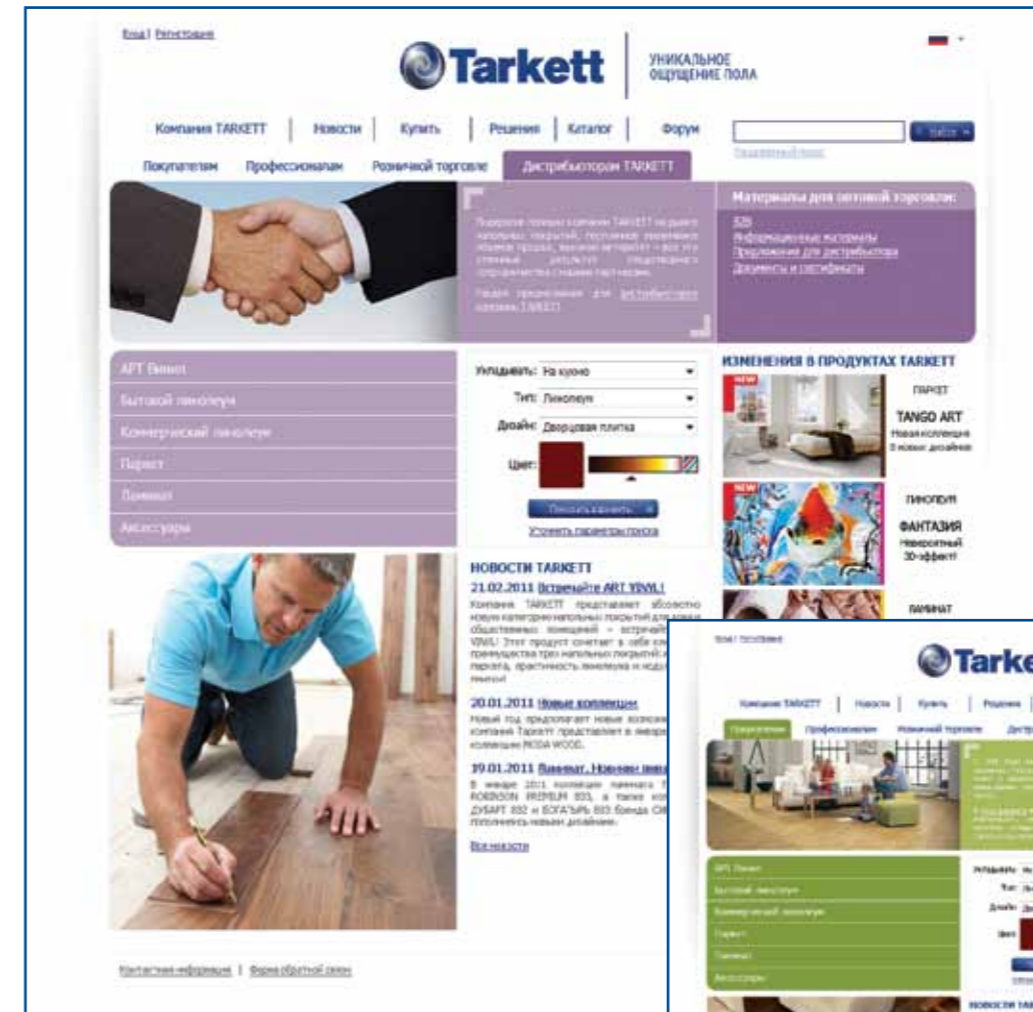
Вход | Регистрация

Tarkett

УНИКАЛЬНОЕ ОЩУЩЕНИЕ ПОЛА

Компания TARKETT | Новости | Купить | Решения | Каталог | Форум

Найти

Расширенный поиск

Покупателям Профессионалам Розничной торговле Дистрибьюторам TARKETT

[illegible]

Материалы для оптовой торговли:

B2B
Информационные материалы
Предложение для дистрибьютора
Документы и сертификаты

АРТ Винил
Бытовой линолеум
Коммерческий линолеум
Паркет
Ламинат
Аксессуары

Укладывать: На кухню
Тип: Линолеум
Дизайн: Дворцовая плитка
Цвет:

Показать варианты
Уточнить параметры поиска

ИЗМЕНЕНИЯ В ПРОДУКТАХ TARKETT

NEW
ПАРКЕТ
TANGO ART
Новая коллекция 8 новых дизайнов

NEW
ЛИНОЛЕУМ
ФАНТАЗИЯ
Невероятный 3D-эффект!

ЛАМИНАТ

НОВОСТИ TARKETT

21.02.2011 Встречайте ART VINYL!
Компания TARKETT представляет абсолютно новую категорию напольных покрытий для домов и общественных помещений – встречайте ART VINYL! Этот продукт сочетает в себе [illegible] преимущества трех напольных покрытий: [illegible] паркета, практичность линолеума и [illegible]

20.01.2011 Новые коллекции
Новый год предполагает новые коллекции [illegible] компания Tarkett представляет в январе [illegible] коллекции MODA WOOD.

19.01.2011 Ламинат. Новинки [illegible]
В январе 2011 коллекции ламината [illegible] ROBINSON PREMIUM 833, а также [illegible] ДУБАРТ 832 и БОГАТЫРЬ 833 бренда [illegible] пополнились новыми дизайнами.

Все новости

Контактная информация | Форма обратной связи

Вход | Регистрация
Tarke
Компания TARKETT | Новости | Купить | Решения
Покупателям Профессионалам Розничной торговле Дистр
АРТ Винил
Бытовой линолеум
Коммерческий линолеум
Паркет
Ламинат
Аксессуары
Укладывать:
Тип:
Дизайн:
Цвет:
НОВОСТИ TAR